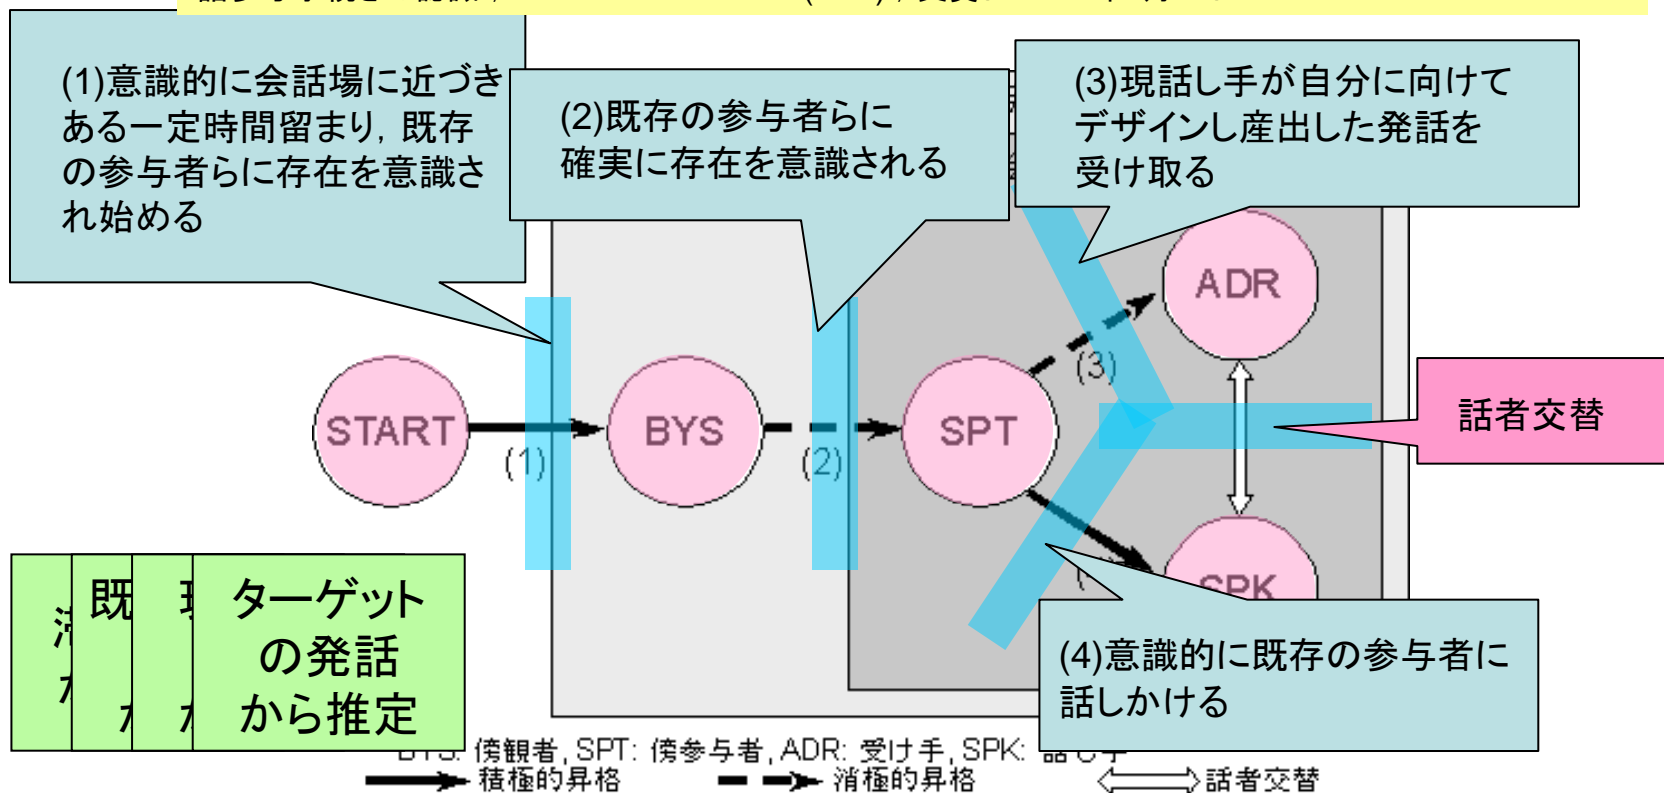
(1)意識的に会話場に近づきある一定時間留まり，既存の参与者らに存在を意識され始める

(2)既存の参与者らに確実に存在を意識される

(3)現話し手が自分に向けてデザインし産出した発話を受け取る

ADR

(3)

START

(1)

BYS

(2)

SPT

話者交替

SPK

(4)意識的に既存の参与者に話しかける

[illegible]

既

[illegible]

ターゲットの発話から推定

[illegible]: 傍観者, SPT: 傍参与者, ADR: 受け手, SPK: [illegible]

積極的昇格

消極的昇格

話者交替